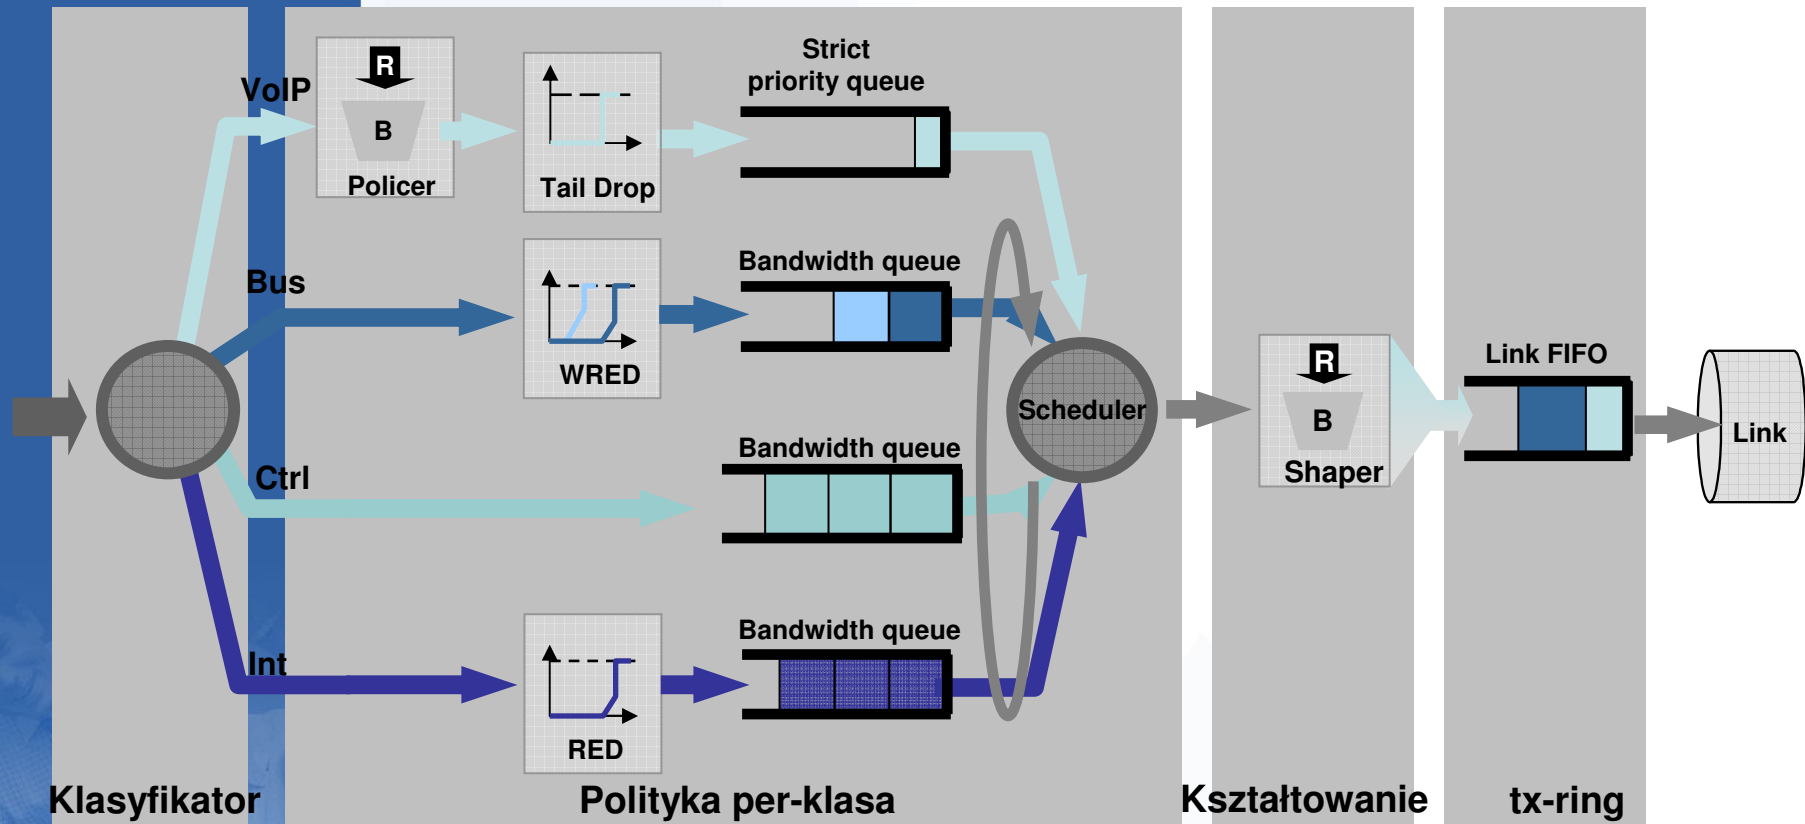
VoIP

R

B

Policer

Tail Drop

Strict priority queue

Bus

WRED

Bandwidth queue

Ctrl

Bandwidth queue

Int

RED

Bandwidth queue

Scheduler

R

B

Shaper

Link FIFO

Link

Klasyfikator

Polityka per-klasa

Kształtowanie

tx-ring